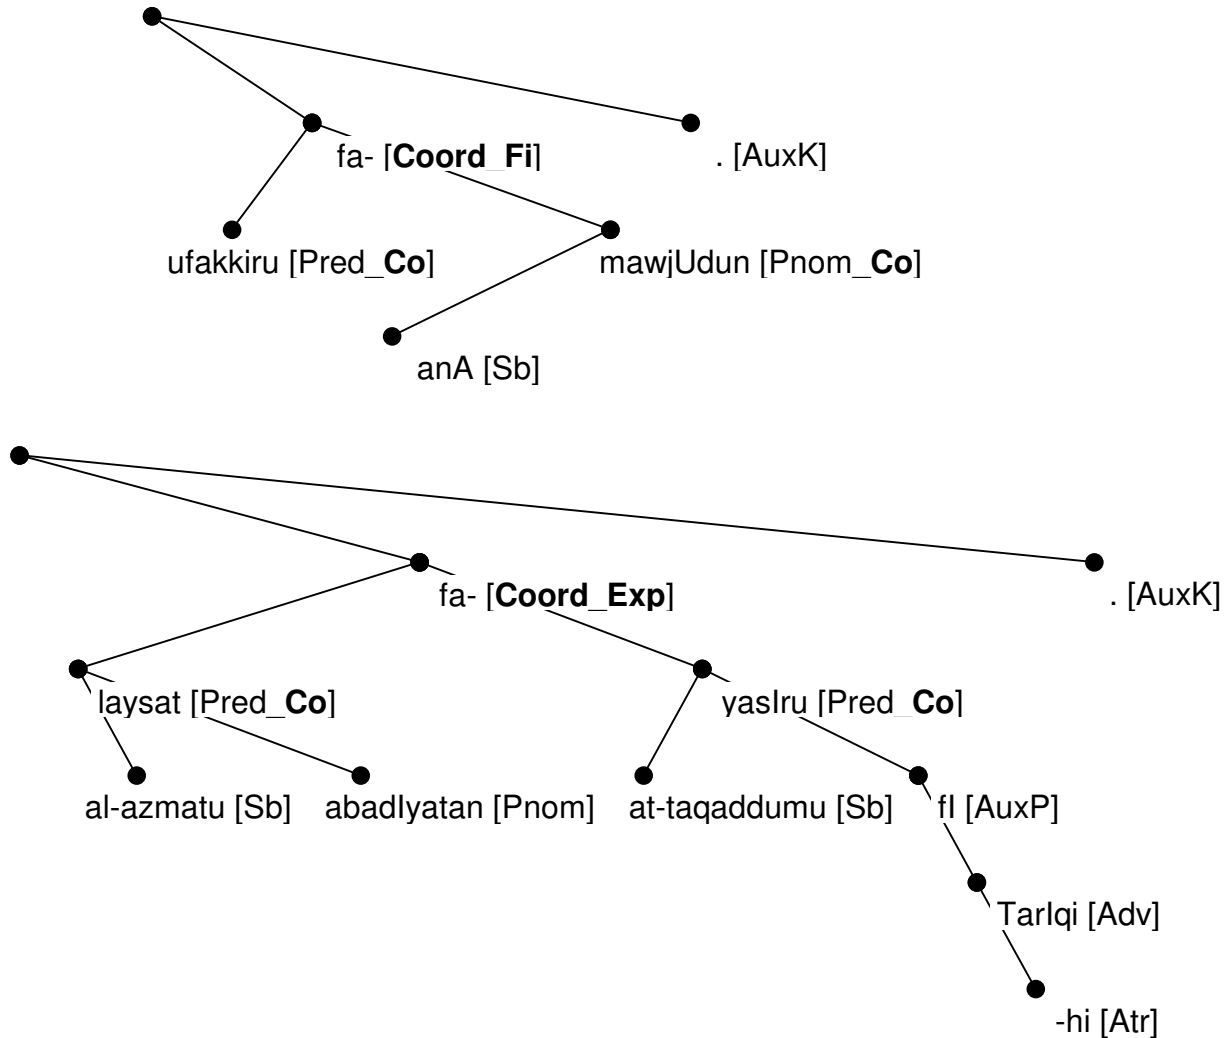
fa- [**Coord_Fi**]

. [AuxK]

ufakkiru [Pred_**Co**]

mawjUdun [Pnom_**Co**]

anA [Sb]

fa- [**Coord_Exp**]

. [AuxK]

laysat [Pred_**Co**]

yasIru [Pred_**Co**]

al-azmatu [Sb]

abadIyatan [Pnom]

at-taqaddumu [Sb]

fI [AuxP]

TarIqi [Adv]

-hi [Atr]